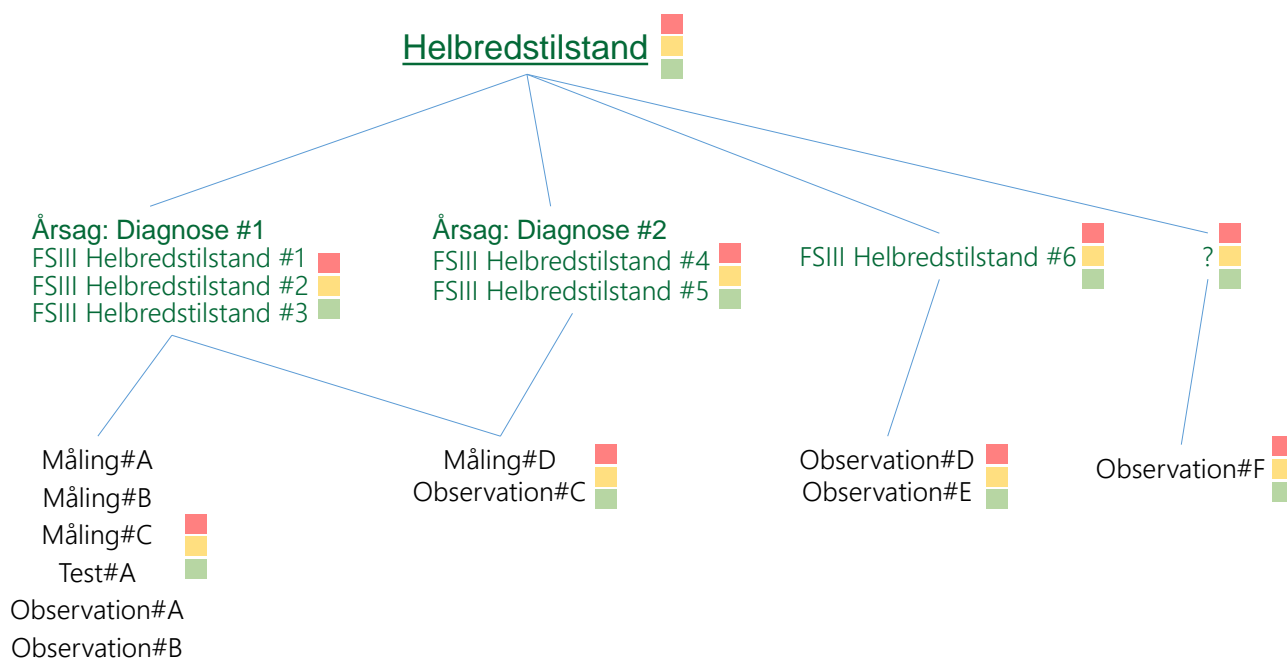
Helbredstilstand

Årsag: Diagnose #1
FSIII Helbredstilstand #1
FSIII Helbredstilstand #2
FSIII Helbredstilstand #3

Årsag: Diagnose #2
FSIII Helbredstilstand #4
FSIII Helbredstilstand #5

FSIII Helbredstilstand #6

?

Måling#A
Måling#B
Måling#C
Test#A
Observation#A
Observation#B

Måling#D
Observation#C

Observation#D
Observation#E

Observation#F